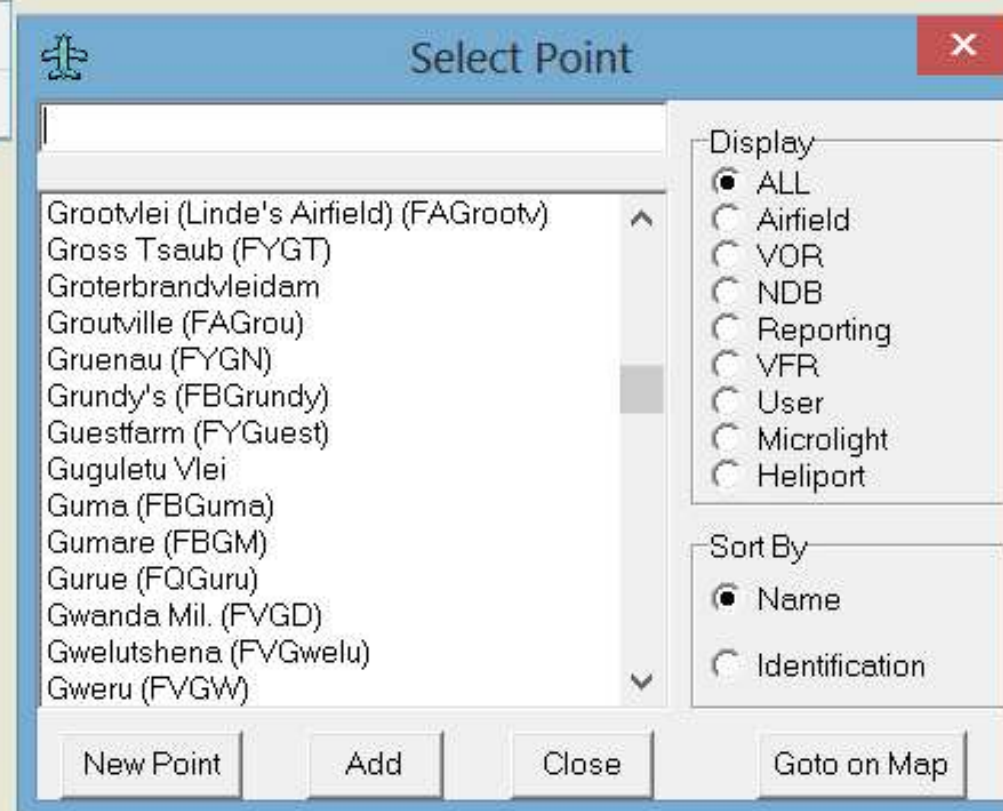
Select Point

×

Grootvlei (Linde's Airfield) (FAGrootv)
Gross Tsaub (FYGT)
Groterbrandvleidam
Groutville (FAGrou)
Gruenau (FYGN)
Grundy's (FBGrundy)
Guestfarm (FYGuest)
Guguletu Vlei
Guma (FBGuma)
Gumare (FBGM)
Gurue (FQGuru)
Gwanda Mil. (FVGD)
Gwelutshena (FVGwelu)
Gweru (FVGW)

Display
ALL
Airfield
VOR
NDB
Reporting
VFR
User
Microlight
Heliport

Sort By
Name
Identification

New Point
Add
Close
Goto on Map